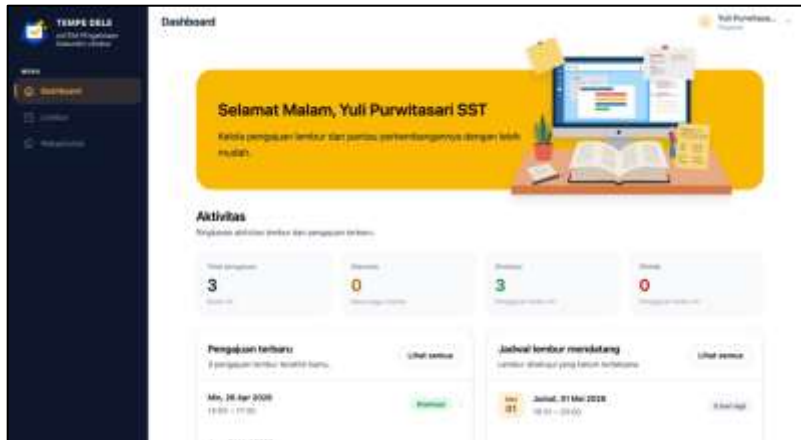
TEMPE DELE

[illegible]

Dashboard

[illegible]

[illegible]

Dashboard

Yuli Purwitasa...

Selamat Malam, Yuli Purwitasari SST

Kelola pengajuan lembur dan pantau perkembangannya dengan lebih mudah.

Aktivitas

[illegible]

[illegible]
3

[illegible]
0

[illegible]
3

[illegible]
0

Pengajuan terbaru

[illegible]

Lihat semua

Min, 26 Apr 2026

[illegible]

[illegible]

Jadwal lembur mendatang

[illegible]

Lihat semua

01

Jumat, 01 Mei 2026

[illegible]

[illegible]